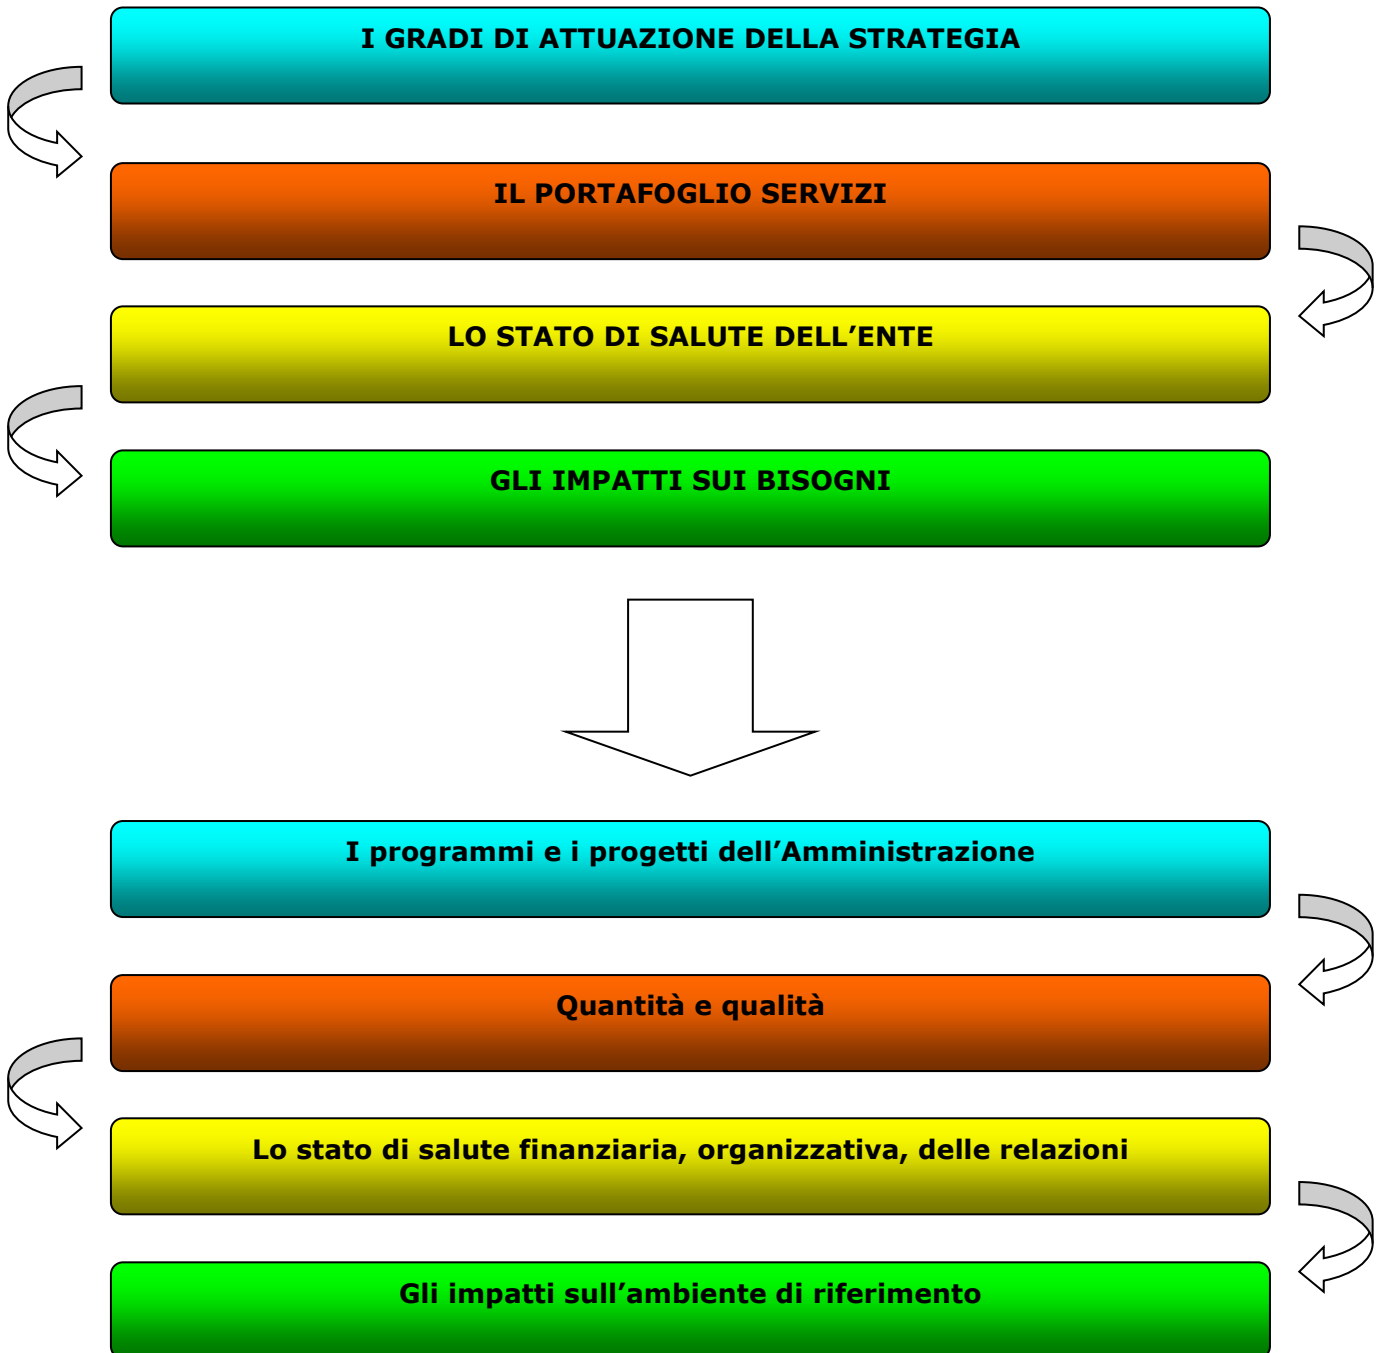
I GRADI DI ATTUAZIONE DELLA STRATEGIA

IL PORTAFOGLIO SERVIZI

LO STATO DI SALUTE DELL’ENTE

GLI IMPATTI SUI BISOGNI

I programmi e i progetti dell’Amministrazione

Quantità e qualità

Lo stato di salute finanziaria, organizzativa, delle relazioni

Gli impatti sull’ambiente di riferimento